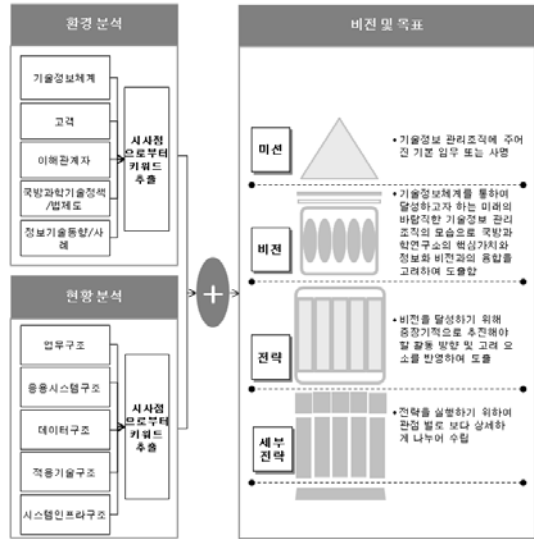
환경 분석

기술정보체계

고객

이해관계자

국방과학기술정책/법제도

정보기술동향/사례

시사점으로부터 키워드 추출

현황 분석

업무구조

응용시스템구조

데이터구조

적용기술구조

시스템인프라구조

시사점으로부터 키워드 추출

+

비전 및 목표

미션

• 기술정보 관리조직에 주어진 기본 임무 또는 사명

비전

• 기술정보체계를 통하여 달성하고자 하는 미래의 바람직한 기술정보 관리 조직의 모습으로 국방과 학연구소의 핵심가치와 정보화 비전과의 융합을 고려하여 도출함

전략

• 비전을 달성하기 위해 중장기적으로 추진해야 할 활동 방향 및 고려 요소를 반영하여 도출

세부 전략

• 전략을 실행하기 위하여 관점 별로 보다 상세하게 나누어 수립